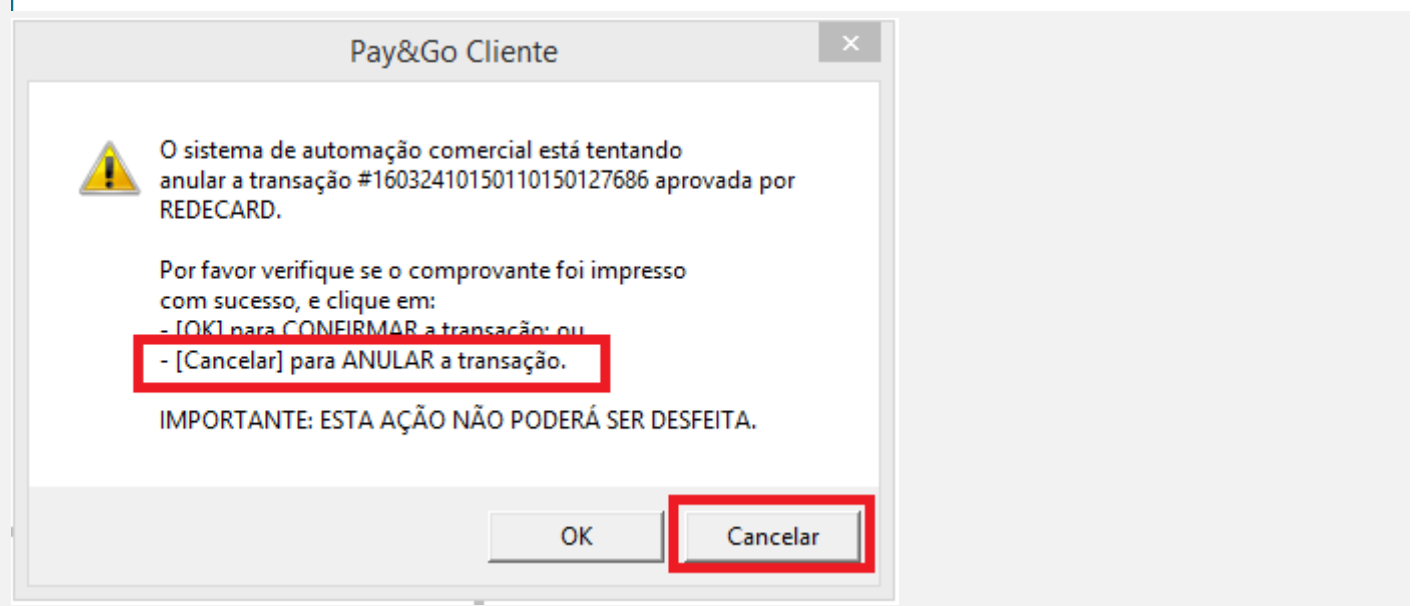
Pay&Go Cliente

×

O sistema de automação comercial está tentando anular a transação #16032410150110150127686 aprovada por REDECARD.

Por favor verifique se o comprovante foi impresso com sucesso, e clique em:
- [OK] para CONFIRMAR a transação; ou
- [Cancelar] para ANULAR a transação.

IMPORTANTE: ESTA AÇÃO NÃO PODERÁ SER DESFEITA.

OK

Cancelar